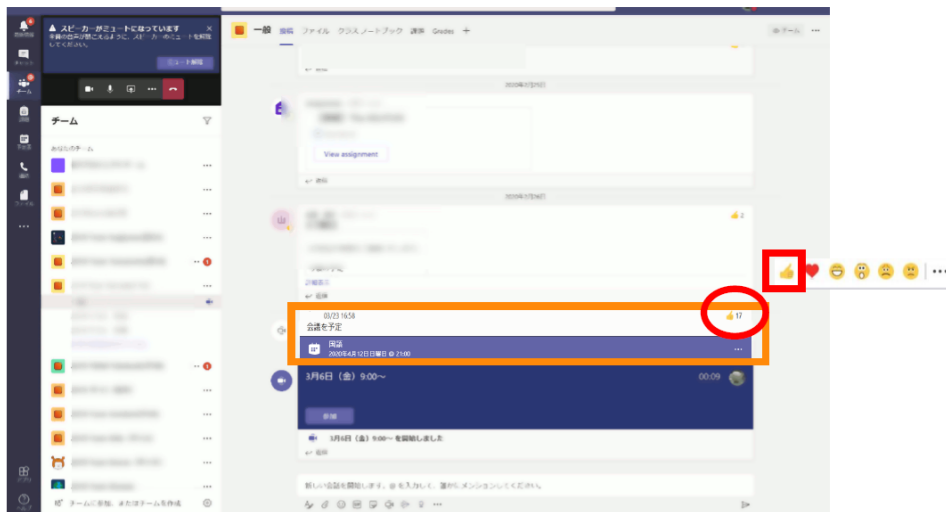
アクティビティ

チャット

チーム

課題

予定表

通話

ファイル

...

アプリ

ヘルプ

スピーカーがミュートになっています

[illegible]

ミュート解除

チーム

あなたのチーム

チームに参加、またはチームを作成

一般 投稿 ファイル クラスノートブック 課題 Grades +

チーム

↩ 返信

View assignment

↩ 返信

2

↩ 返信

03/23 16:58

17

会議を予定

国語

2020年4月12日日曜日 @ 21:00

...

3月6日（金）9:00～

00:09

参加

3月6日（金）9:00～ を開始しました

↩ 返信

新しい会話を開始します。@ を入力して、誰かにメンションしてください。

...